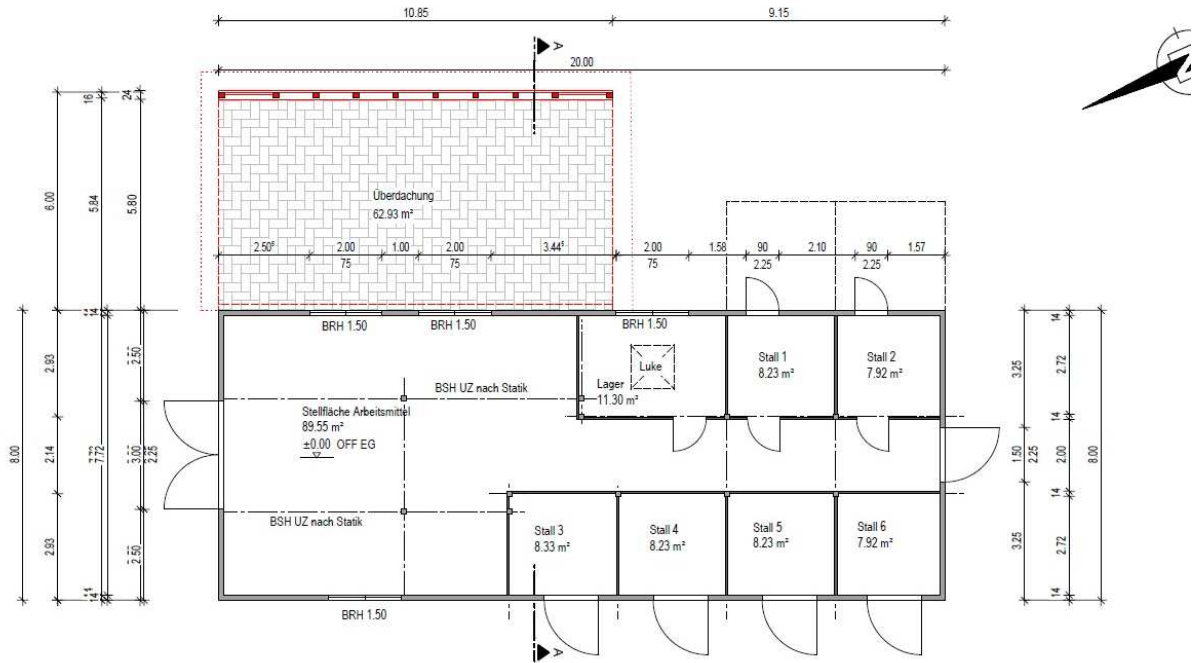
10.85
9.15
A
20.00
16
24
6.00
5.84
5.80
Überdachung
62.93 m²
2.50⁵
2.00
75
1.00
2.00
75
3.44⁵
2.00
75
1.58
90
2.25
2.10
90
2.25
1.57
BRH 1.50
BRH 1.50
BRH 1.50
Luke
Lager
11.30 m²
Stall 1
8.23 m²
Stall 2
7.92 m²
BSH UZ nach Statik
Stellfläche Arbeitsmittel
89.55 m²
±0.00 OFF EG
BSH UZ nach Statik
Stall 3
8.33 m²
Stall 4
8.23 m²
Stall 5
8.23 m²
Stall 6
7.92 m²
BRH 1.50
A
14
8.00
2.93
2.14
2.93
14
7.72
2.50
3.00
2.25
2.50
14
3.25
1.50
3.25
14
2.72
14
2.25
2.00
14
2.72
14
8.00